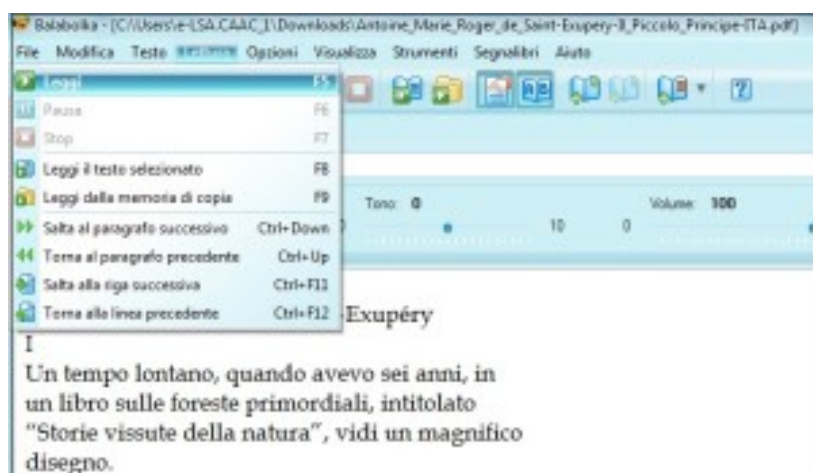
Balabolka - [C:\Users\e-LSA.CAAC_1\Downloads\Antoine_Marie_Roger_de_Saint-Exupery-Il_Piccolo_Principe-ITA.pdf]

File Modifica Testo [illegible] Opzioni Visualizza Strumenti Segnalibri Aiuto

Leggi F5
Pausa F6
Stop F7
Leggi il testo selezionato F8
Leggi dalla memoria di copia F9
Salta al paragrafo successivo Ctrl+Down
Torna al paragrafo precedente Ctrl+Up
Salta alla riga successiva Ctrl+F11
Torna alla linea precedente Ctrl+F12

Tono: 0
10
Volume: 100
0

Exupéry

I

Un tempo lontano, quando avevo sei anni, in un libro sulle foreste primordiali, intitolato "Storie vissute della natura", vidi un magnifico disegno.